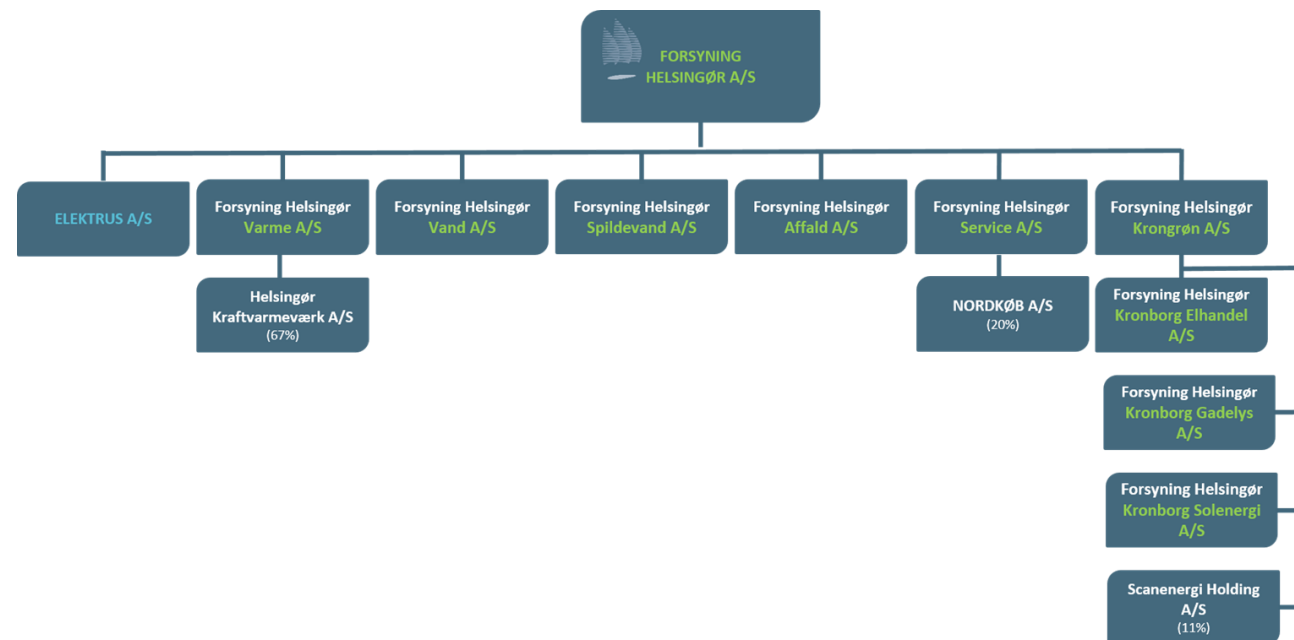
FORSYNING HELSINGØR A/S

ELEKTRUS A/S

Forsyning Helsingør Varme A/S

Helsingør Kraftvarmeværk A/S (67%)

Forsyning Helsingør Vand A/S

Forsyning Helsingør Spildevand A/S

Forsyning Helsingør Affald A/S

Forsyning Helsingør Service A/S

NORDKØB A/S (20%)

Forsyning Helsingør Krongrøn A/S

Forsyning Helsingør Kronborg Elhandel A/S

Forsyning Helsingør Kronborg Gadelys A/S

Forsyning Helsingør Kronborg Solenergi A/S

Scanenergi Holding A/S (11%)